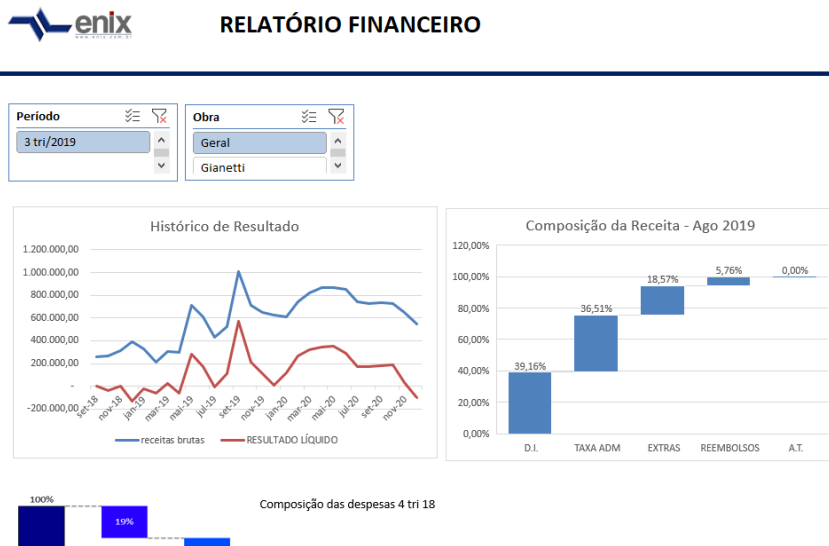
enix
www.enix.com.br

RELATÓRIO FINANCEIRO

Período

3 tri/2019

Obra

Geral

Gianetti

Histórico de Resultado

1.200.000,00
1.000.000,00
800.000,00
600.000,00
400.000,00
200.000,00
-
-200.000,00

set-18 nov-18 jan-19 mar-19 mai-19 jul-19 set-19 nov-19 jan-20 mar-20 mai-20 jul-20 set-20 nov-20

receitas brutas
RESULTADO LÍQUIDO

Composição da Receita - Ago 2019

120,00%
100,00%
80,00%
60,00%
40,00%
20,00%
0,00%

39,16%
36,51%
18,57%
5,76%
0,00%

D.I.
TAXA ADM
EXTRAS
REEMBOLSOS
A.T.

100%
19%

Composição das despesas 4 tri 18